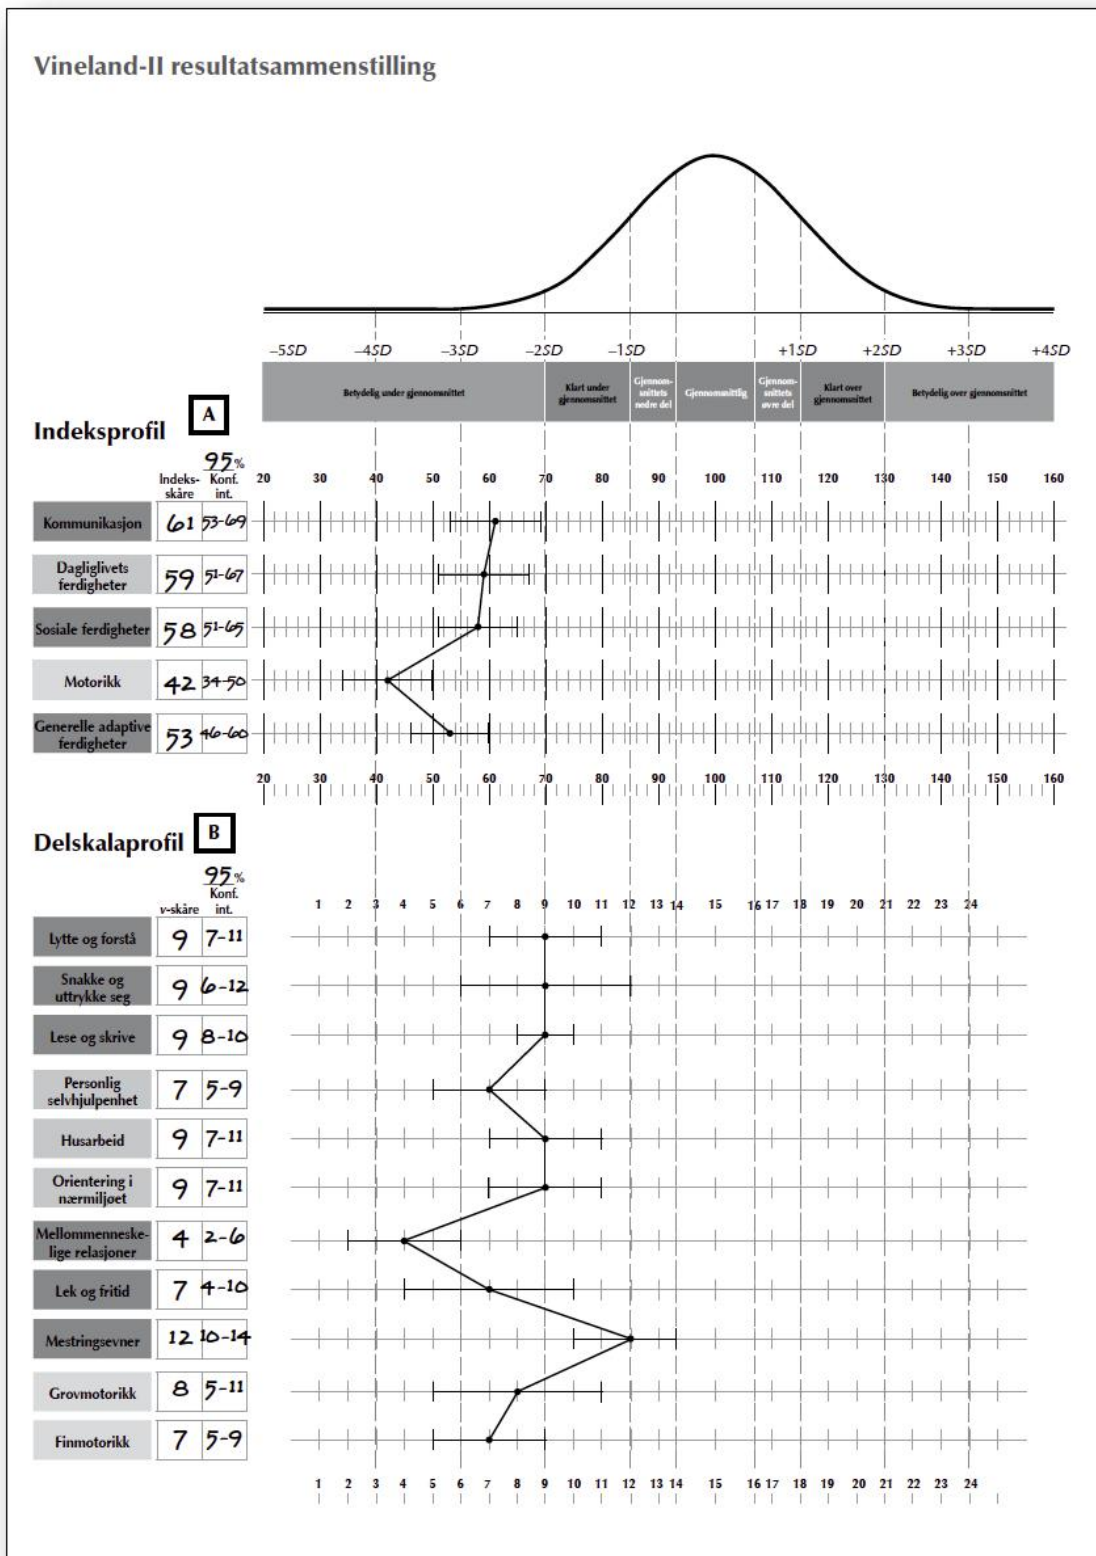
Vineland-II resultatsammenstilling

−5SD −4SD −3SD −2SD −1SD +1SD +2SD +3SD +4SD

| Betydelig under gjennomsnittet | Klart under gjennomsnittet | Gjennomsnittets nedre del | Gjennomsnittlig | Gjennomsnittets øvre del | Klart over gjennomsnittet | Betydelig over gjennomsnittet |
|---|---|---|---|---|---|---|

Indeksprofil A

| | Indeks-skåre | 95% Konf. int. |
|---|---|---|
| Kommunikasjon | 61 | 53-69 |
| Dagliglivets ferdigheter | 59 | 51-67 |
| Sosiale ferdigheter | 58 | 51-65 |
| Motorikk | 42 | 34-50 |
| Generelle adaptive ferdigheter | 53 | 46-60 |

20 30 40 50 60 70 80 90 100 110 120 130 140 150 160

20 30 40 50 60 70 80 90 100 110 120 130 140 150 160

Delskalaprofil B

| | v-skåre | 95% Konf. int. |
|---|---|---|
| Lytte og forstå | 9 | 7-11 |
| Snakke og uttrykke seg | 9 | 6-12 |
| Lese og skrive | 9 | 8-10 |
| Personlig selvhjulpenhet | 7 | 5-9 |
| Husarbeid | 9 | 7-11 |
| Orientering i nærmiljøet | 9 | 7-11 |
| Mellommenneskelige relasjoner | 4 | 2-6 |
| Lek og fritid | 7 | 4-10 |
| Mestringsevner | 12 | 10-14 |
| Grovmotorikk | 8 | 5-11 |
| Finmotorikk | 7 | 5-9 |

1 2 3 4 5 6 7 8 9 10 11 12 13 14 15 16 17 18 19 20 21 22 23 24

1 2 3 4 5 6 7 8 9 10 11 12 13 14 15 16 17 18 19 20 21 22 23 24